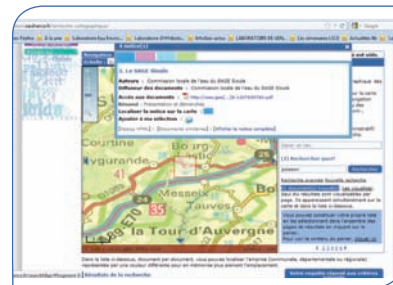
Google

Navigation

1. Le SAGE Sioule

Auteurs : Commission locale de l'eau du SAGE Sioule

Diffuseur des documents : Commission locale de l'eau du SAGE Sioule

Accès aux documents : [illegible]

Résumé : Présentation et démarches

Localiser la notice sur la carte

Ajouter à ma sélection

Eygurande

Messeix

Tauves

La Tour-d'Auvergne

35

(2) Recherche quoi?

poisson

Recherche

Résultats de la recherche

Votre requête classé vos critères